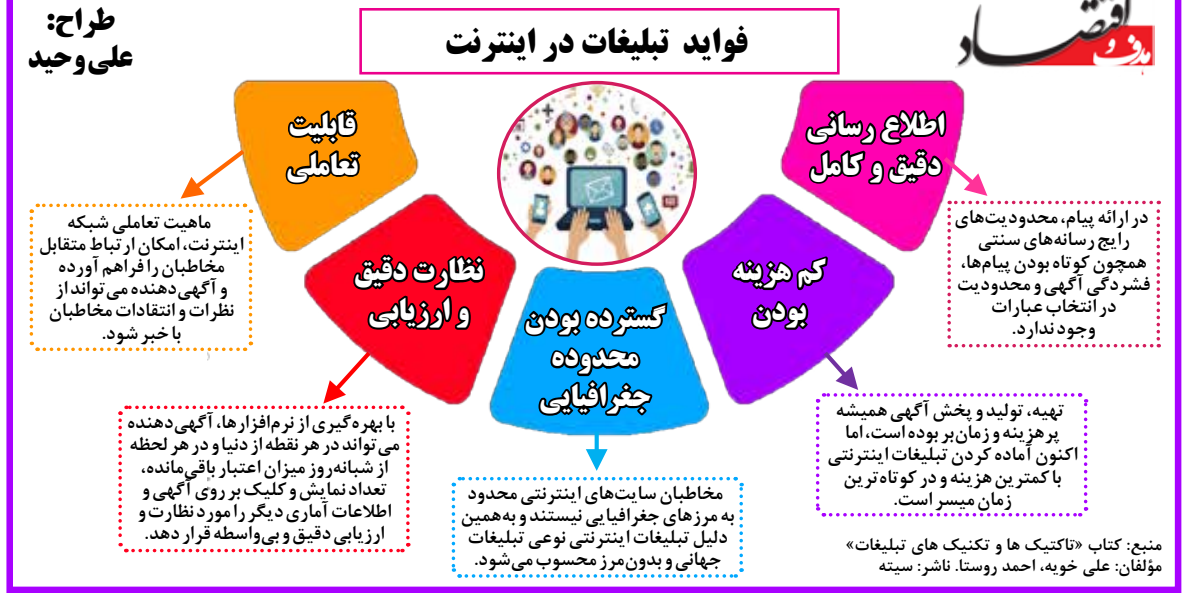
طراح:
علی‌وحید

فواید تبلیغات در اینترنت

هدف و اقتصاد

اطلاع رسانی دقیق و کامل

در ارائه پیام، محدودیت‌های رایج رسانه‌های سنتی همچون کوتاه بودن پیام‌ها، فشردگی آگهی و محدودیت در انتخاب عبارات وجود ندارد.

قابلیت تعاملی

ماهیت تعاملی شبکه اینترنت، امکان ارتباط متقابل مخاطبان را فراهم آورده و آگهی‌دهنده می‌تواند از نظرات و انتقادات مخاطبان با خبر شود.

کم هزینه بودن

تهیه، تولید و پخش آگهی همیشه پرهزینه و زمان‌بر بوده است، اما اکنون آماده کردن تبلیغات اینترنتی با کمترین هزینه و در کوتاه‌ترین زمان میسر است.

نظارت دقیق و ارزیابی

با بهره‌گیری از نرم‌افزارها، آگهی‌دهنده می‌تواند در هر نقطه از دنیا و در هر لحظه از شبانه‌روز میزان اعتبار باقی‌مانده، تعداد نمایش و کلیک بر روی آگهی و اطلاعات آماری دیگر را مورد نظارت و ارزیابی دقیق و بی‌واسطه قرار دهد.

گسترده بودن محدوده جغرافیایی

مخاطبان سایت‌های اینترنتی محدود به مرزهای جغرافیایی نیستند و به‌همین دلیل تبلیغات اینترنتی نوعی تبلیغات جهانی و بدون‌مرز محسوب می‌شود.

منبع: کتاب «تاکتیک ها و تکنیک های تبلیغات»
مؤلفان: علی خویه، احمد روستا. ناشر: سیته